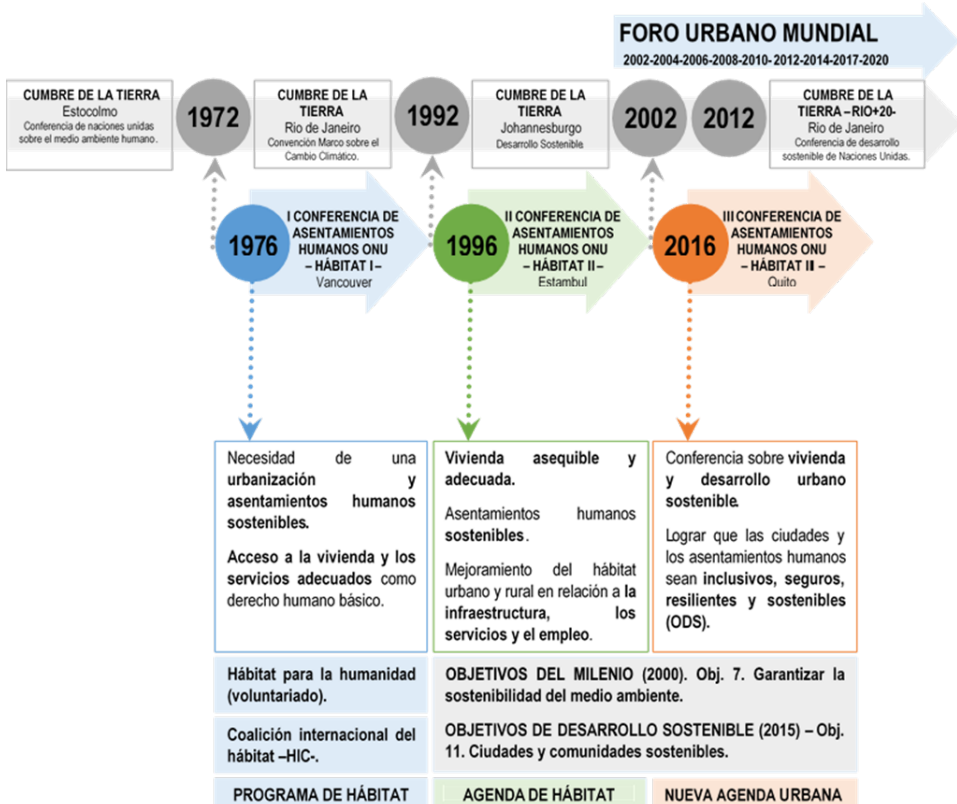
FORO URBANO MUNDIAL
2002-2004-2006-2008-2010- 2012-2014-2017-2020

CUMBRE DE LA TIERRA
Estocolmo
Conferencia de naciones unidas sobre el medio ambiente humano.

1972

CUMBRE DE LA TIERRA
Rio de Janeiro
Convención Marco sobre el Cambio Climático.

1992

CUMBRE DE LA TIERRA
Johannesburgo
Desarrollo Sostenible

2002

2012

CUMBRE DE LA TIERRA – RIO+20-
Rio de Janeiro
Conferencia de desarrollo sostenible de Naciones Unidas.

1976

I CONFERENCIA DE ASENTAMIENTOS HUMANOS ONU – HÁBITAT I –
Vancouver

1996

II CONFERENCIA DE ASENTAMIENTOS HUMANOS ONU – HÁBITAT II –
Estambul

2016

III CONFERENCIA DE ASENTAMIENTOS HUMANOS ONU – HÁBITAT III –
Quito

Necesidad de una urbanización y asentamientos humanos sostenibles.

Acceso a la vivienda y los servicios adecuados como derecho humano básico.

Vivienda asequible y adecuada.

Asentamientos humanos sostenibles.

Mejoramiento del hábitat urbano y rural en relación a la infraestructura, los servicios y el empleo.

Conferencia sobre vivienda y desarrollo urbano sostenible.

Lograr que las ciudades y los asentamientos humanos sean inclusivos, seguros, resilientes y sostenibles (ODS).

Hábitat para la humanidad (voluntariado).

OBJETIVOS DEL MILENIO (2000). Obj. 7. Garantizar la sostenibilidad del medio ambiente.

Coalición internacional del hábitat –HIC-.

OBJETIVOS DE DESARROLLO SOSTENIBLE (2015) – Obj. 11. Ciudades y comunidades sostenibles.

PROGRAMA DE HÁBITAT

AGENDA DE HÁBITAT

NUEVA AGENDA URBANA